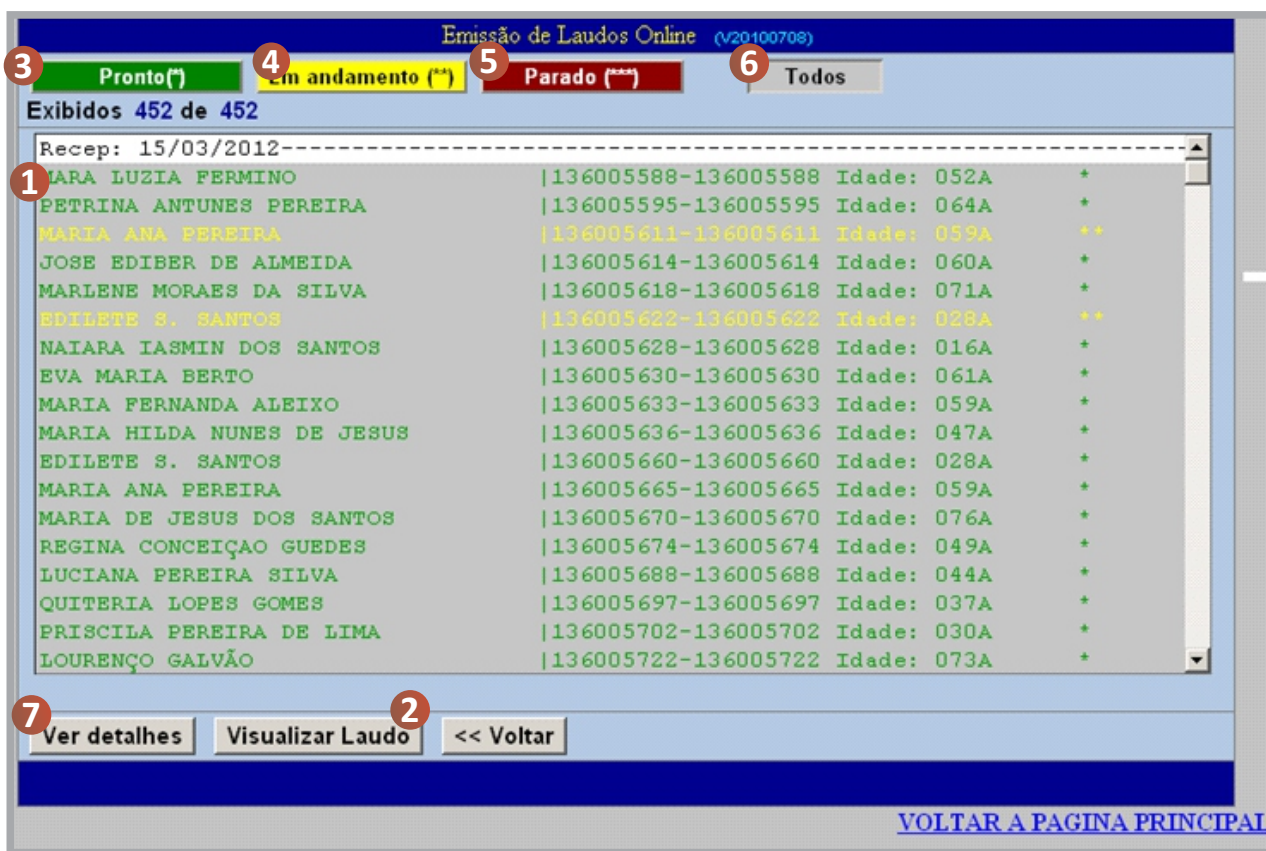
Emissão de Laudos Online (V20100708)

3 Pronto(*) 4 Em andamento (**) 5 Parado (***) 6 Todos

Exibidos 452 de 452

Recep: 15/03/2012----------------------------------------------------------------

1 MARA LUZIA FERMINO |136005588-136005588 Idade: 052A *
PETRINA ANTUNES PEREIRA |136005595-136005595 Idade: 064A *
MARIA ANA PEREIRA |136005611-136005611 Idade: 059A **
JOSE EDIBER DE ALMEIDA |136005614-136005614 Idade: 060A *
MARLENE MORAES DA SILVA |136005618-136005618 Idade: 071A *
EDILETE S. SANTOS |136005622-136005622 Idade: 028A **
NAIARA IASMIN DOS SANTOS |136005628-136005628 Idade: 016A *
EVA MARIA BERTO |136005630-136005630 Idade: 061A *
MARIA FERNANDA ALEIXO |136005633-136005633 Idade: 059A *
MARIA HILDA NUNES DE JESUS |136005636-136005636 Idade: 047A *
EDILETE S. SANTOS |136005660-136005660 Idade: 028A *
MARIA ANA PEREIRA |136005665-136005665 Idade: 059A *
MARIA DE JESUS DOS SANTOS |136005670-136005670 Idade: 076A *
REGINA CONCEIÇAO GUEDES |136005674-136005674 Idade: 049A *
LUCIANA PEREIRA SILVA |136005688-136005688 Idade: 044A *
QUITERIA LOPES GOMES |136005697-136005697 Idade: 037A *
PRISCILA PEREIRA DE LIMA |136005702-136005702 Idade: 030A *
LOURENÇO GALVÃO |136005722-136005722 Idade: 073A *

7 Ver detalhes Visualizar Laudo 2 << Voltar

VOLTAR A PAGINA PRINCIPAL